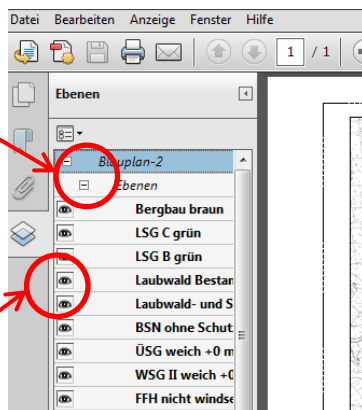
Datei Bearbeiten Anzeige Fenster Hilfe

1 / 1

Ebenen

Blauplan-2

Ebenen

Bergbau braun

LSG C grün

LSG B grün

Laubwald Bestan

Laubwald- und S

BSN ohne Schut

ÜSG weich +0 m

WSG II weich +0

FFH nicht windse